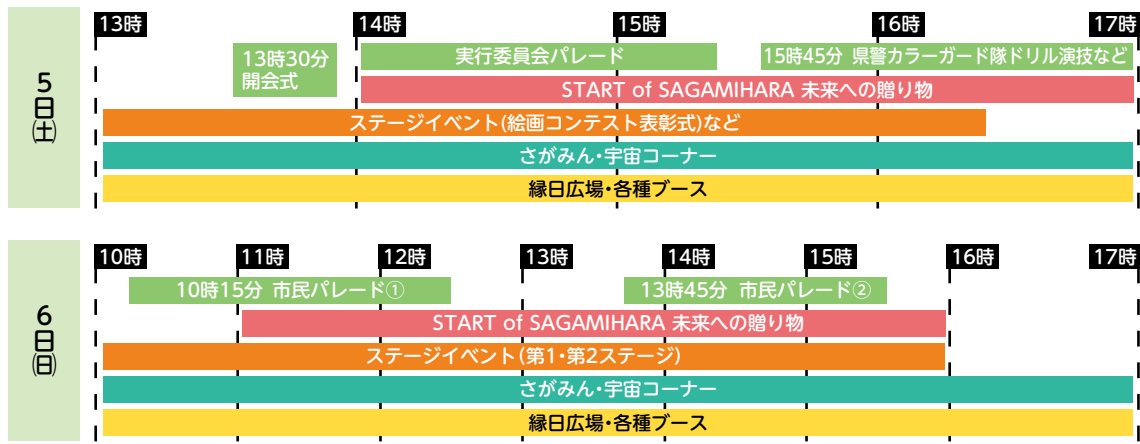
5日(土)

13時 14時 15時 16時 17時

13時30分 開会式

実行委員会パレード

15時45分 県警カラーガード隊ドリル演技など

START of SAGAMIHARA 未来への贈り物

ステージイベント(絵画コンテスト表彰式)など

さがみん・宇宙コーナー

縁日広場・各種ブース

6日(日)

10時 11時 12時 13時 14時 15時 16時 17時

10時15分 市民パレード①

13時45分 市民パレード②

START of SAGAMIHARA 未来への贈り物

ステージイベント(第1・第2ステージ)

さがみん・宇宙コーナー

縁日広場・各種ブース